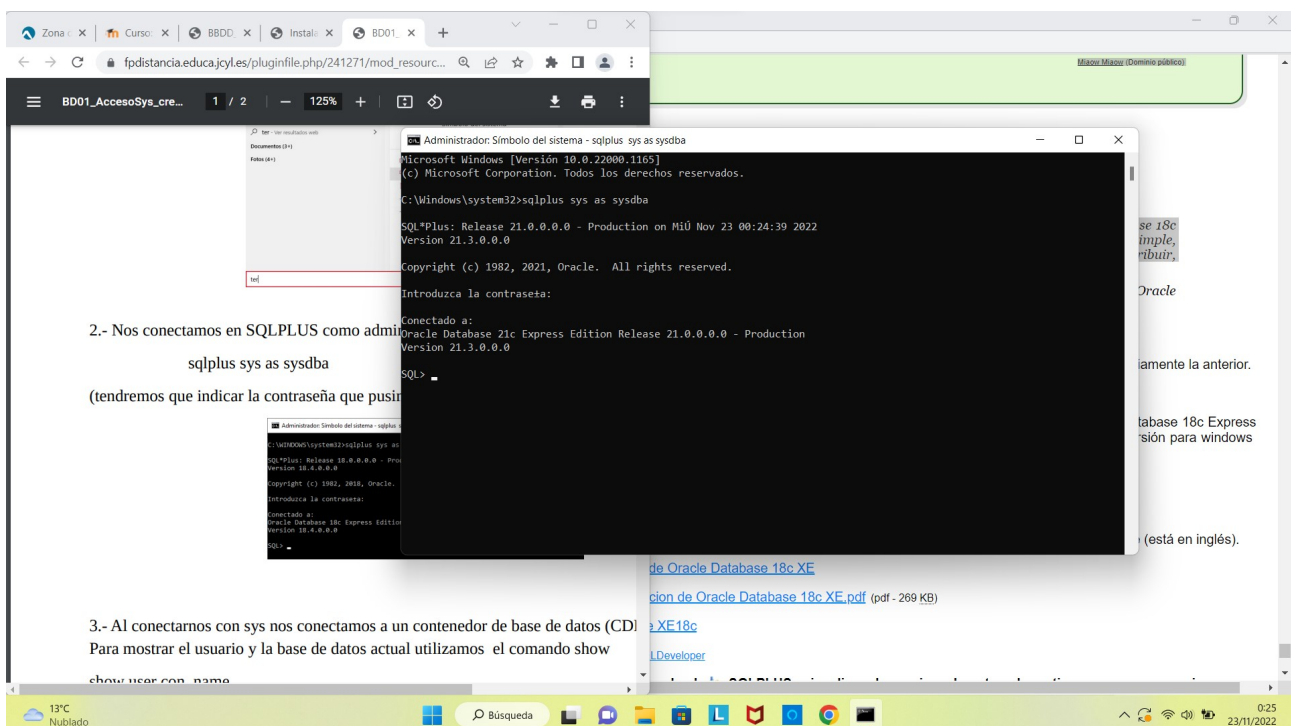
Zona | Curso | BBDD | Instala | BD01_ | +

fpdistancia.educa.jcyl.es/pluginfile.php/241271/mod_resourc...

BD01_AccesoSys_cre... 1 / 2 | — 125% +

ter - Ver resultados web
Documentos (3+)
Fotos (4+)

ter|

2.- Nos conectamos en SQLPLUS como admi

sqlplus sys as sysdba

(tendremos que indicar la contraseña que pusi

Administrador: Símbolo del sistema - sqlplus s

C:\WINDOWS\system32>sqlplus sys as

SQL*Plus: Release 18.0.0.0.0 - Pro
Version 18.4.0.0.0

Copyright (c) 1982, 2018, Oracle.

Introduzca la contraseta:

Conectado a:
Oracle Database 18c Express Editio
Version 18.4.0.0.0

SQL> _

3.- Al conectarnos con sys nos conectamos a un contenedor de base de datos (CDI
Para mostrar el usuario y la base de datos actual utilizamos el comando show

show user con_name

Administrador: Símbolo del sistema - sqlplus sys as sysdba

Microsoft Windows [Versión 10.0.22000.1165]
(c) Microsoft Corporation. Todos los derechos reservados.

C:\Windows\system32>sqlplus sys as sysdba

SQL*Plus: Release 21.0.0.0.0 - Production on MiÚ Nov 23 00:24:39 2022
Version 21.3.0.0.0

Copyright (c) 1982, 2021, Oracle. All rights reserved.

Introduzca la contrase±a:

Conectado a:
Oracle Database 21c Express Edition Release 21.0.0.0.0 - Production
Version 21.3.0.0.0

SQL> _

Miaow Miaow (Dominio público)

se 18c
imple,
ribuir,

Oracle

iamente la anterior.

tabase 18c Express
rsión para windows

(está en inglés).

de Oracle Database 18c XE

cion de Oracle Database 18c XE.pdf (pdf - 269 KB)

XE18c

LDeveloper

13°C
Nublado

Búsqueda

0:25
23/11/2022